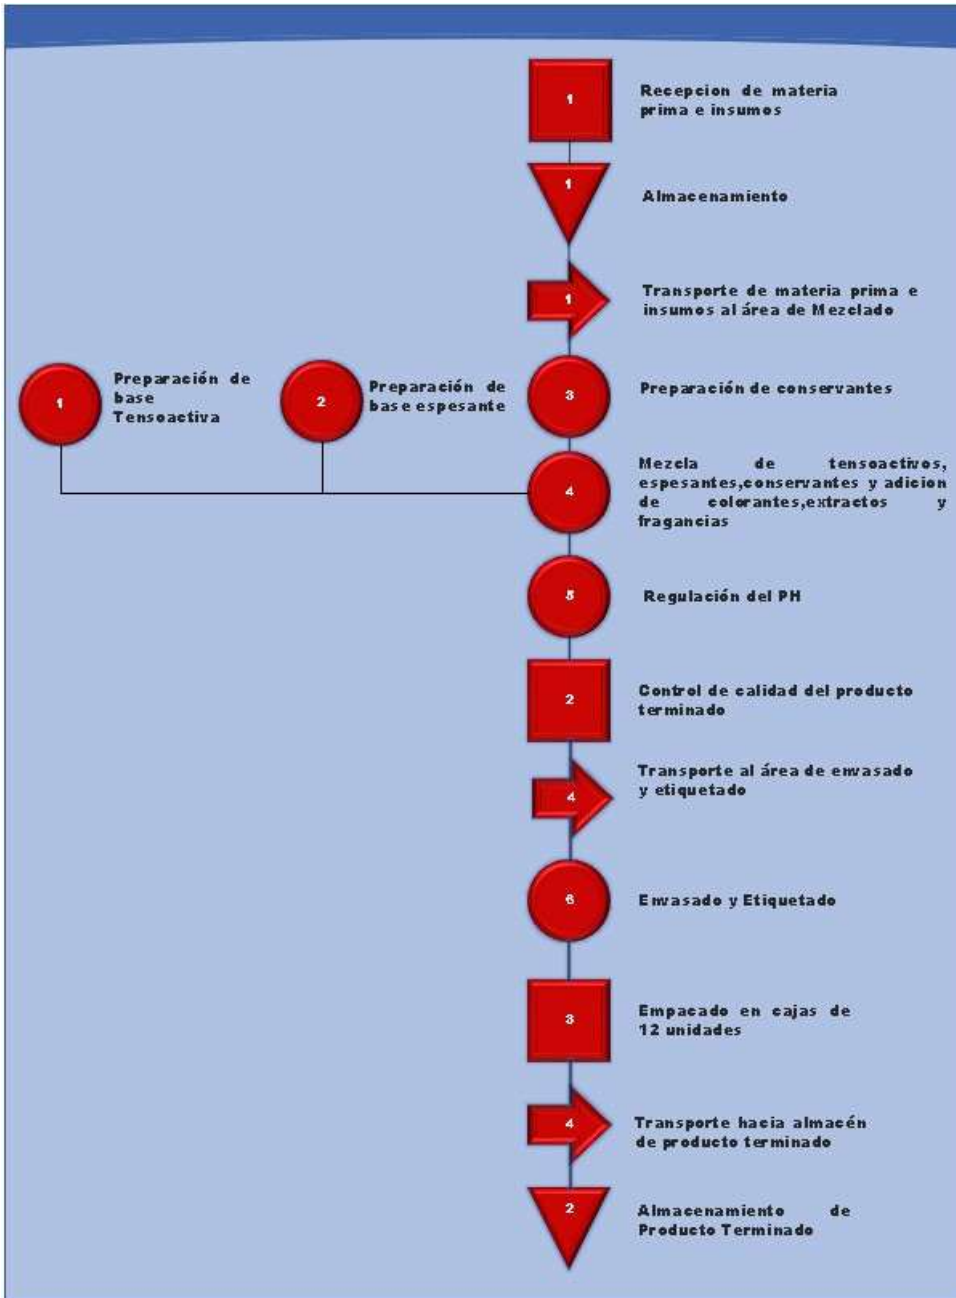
1
Recepcion de materia prima e insumos

1
Almacenamiento

1
Transporte de materia prima e insumos al área de Mezclado

1
Preparación de base Tensoactiva

2
Preparación de base espesante

3
Preparación de conservantes

4
Mezcla de tensoactivos, espesantes,conservantes y adicion de colorantes,extractos y fragancias

5
Regulación del PH

2
Control de calidad del producto terminado

4
Transporte al área de envasado y etiquetado

6
Envasado y Etiquetado

3
Empacado en cajas de 12 unidades

4
Transporte hacia almacén de producto terminado

2
Almacenamiento de Producto Terminado